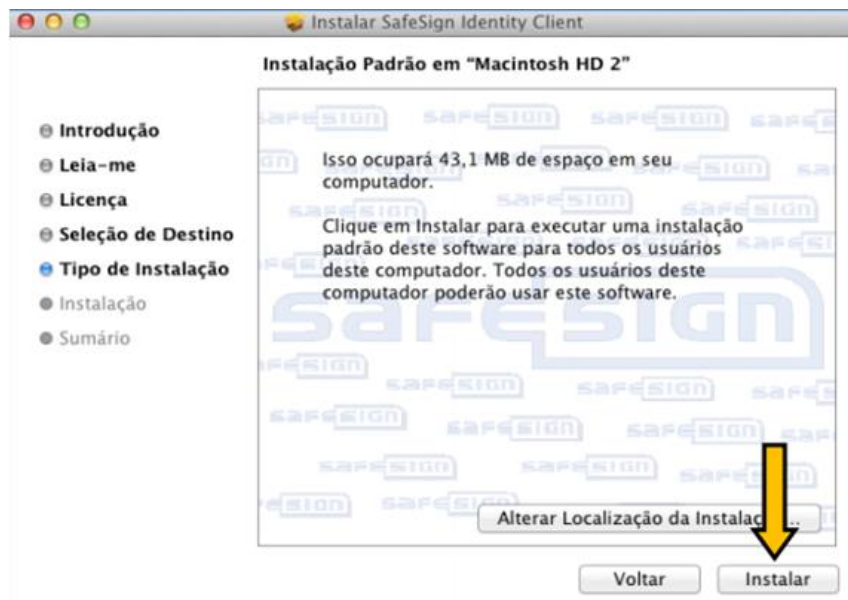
Instalar SafeSign Identity Client

Instalação Padrão em "Macintosh HD 2"

Introdução
Leia-me
Licença
Seleção de Destino
Tipo de Instalação
Instalação
Sumário

Isso ocupará 43,1 MB de espaço em seu computador.

Clique em Instalar para executar uma instalação padrão deste software para todos os usuários deste computador. Todos os usuários deste computador poderão usar este software.

SAFESIGN

Alterar Localização da Instala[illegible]

Voltar
Instalar